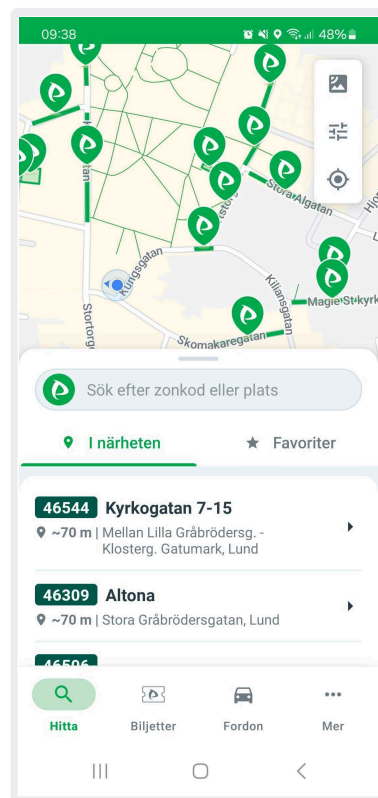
09:38 48%

Kungsgatan
Stortorget
Skomakaregatan
Kiliansgatan
Stora Algatan
Magle St kyrk
Hjo
tan
ster

Sök efter zonkod eller plats

I närheten
Favoriter

46544 Kyrkogatan 7-15
~70 m | Mellan Lilla Gråbrödersg. - Klosterg. Gatumark, Lund

46309 Altona
~70 m | Stora Gråbrödersgatan, Lund

46506

Hitta
Biljetter
Fordon
Mer